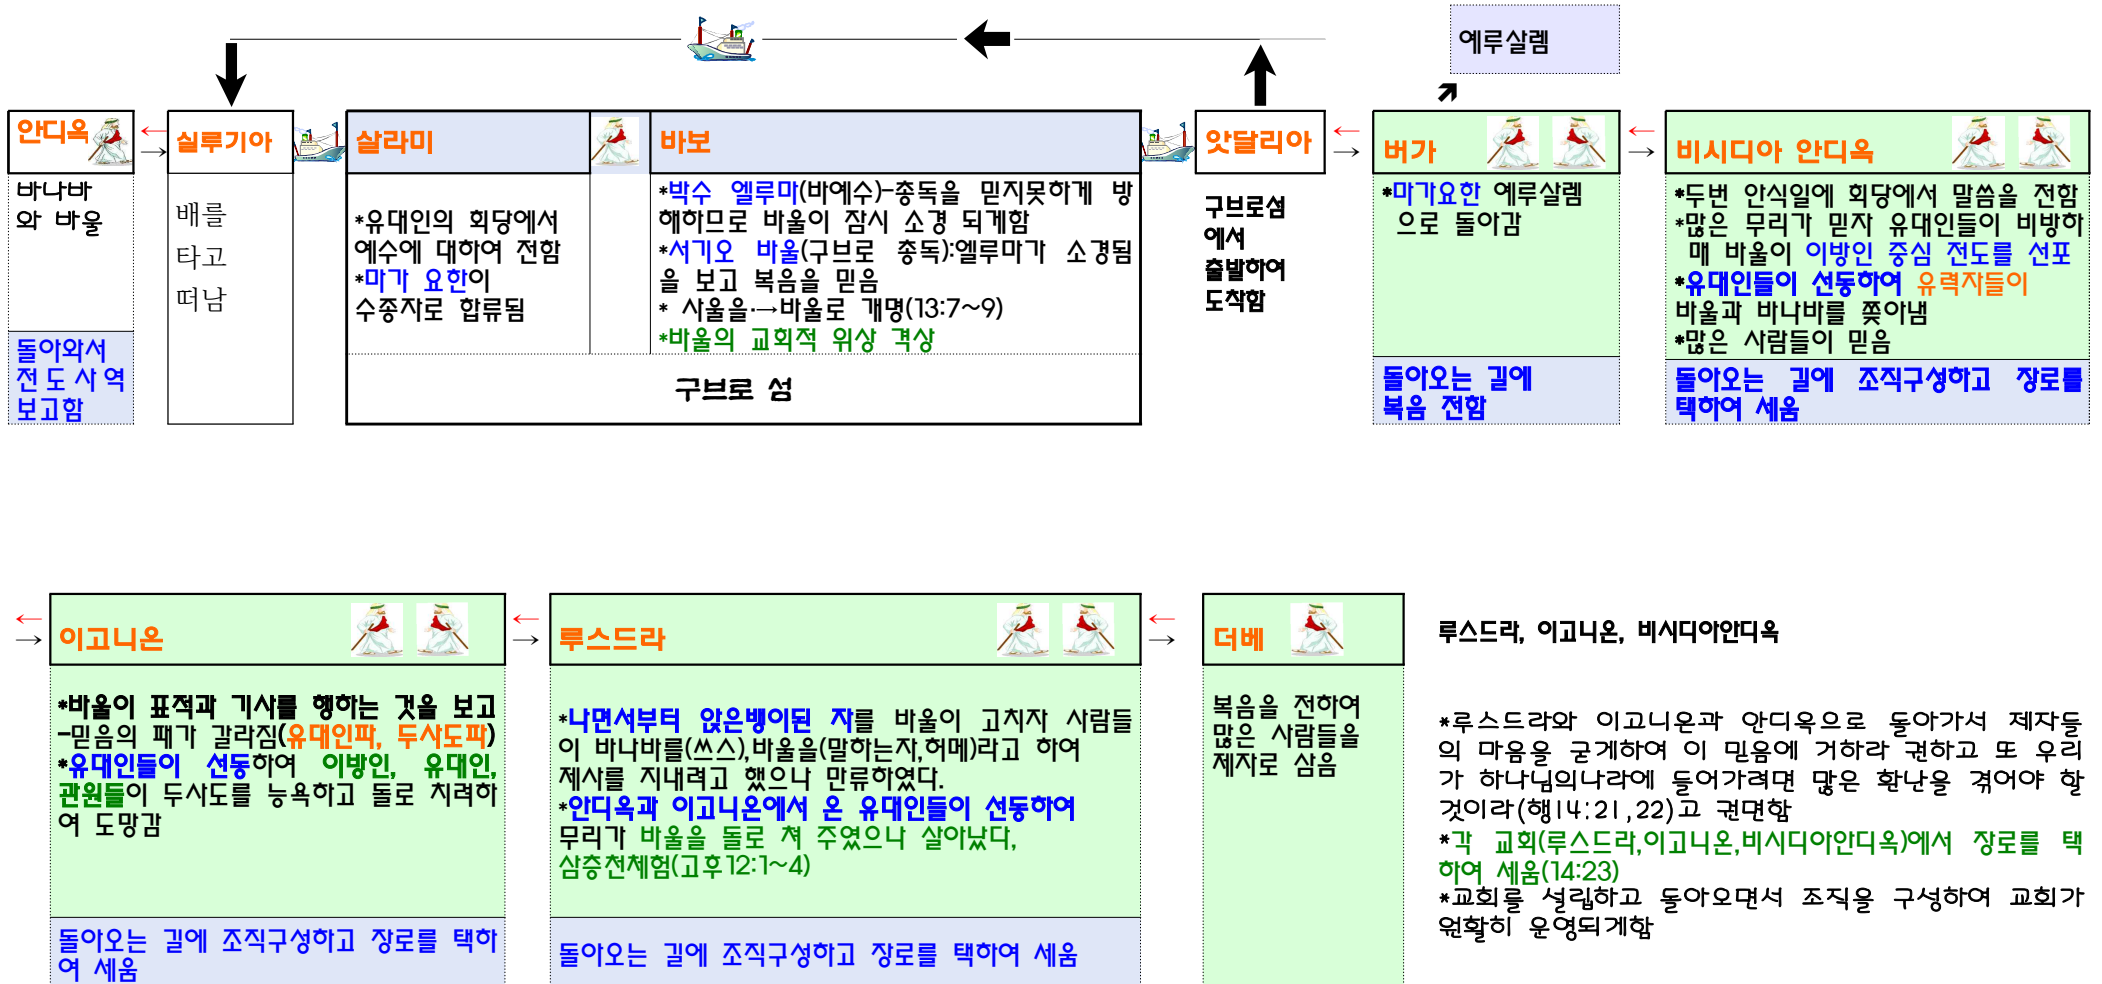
예루살렘

안디옥

바나바와 바울

돌아와서 전도사역 보고함

실루기아

배를 타고 떠남

살라미

*유대인의 회당에서 예수에 대하여 전함
*마가 요한이 수종자로 합류됨

바보

*박수 엘루마(바예수)-총독을 믿지못하게 방해하므로 바울이 잠시 소경 되게함
*서기오 바울(구브로 총독):엘루마가 소경됨을 보고 복음을 믿음
* 사울을→바울로 개명(13:7~9)
*바울의 교회적 위상 격상

구브로 섬

앗달리아

구브로섬에서 출발하여 도착함

버가

*마가요한 예루살렘으로 돌아감

돌아오는 길에 복음 전함

비시디아 안디옥

*두번 안식일에 회당에서 말씀을 전함
*많은 무리가 믿자 유대인들이 비방하매 바울이 이방인 중심 전도를 선포
*유대인들이 선동하여 유력자들이 바울과 바나바를 쫒아냄
*많은 사람들이 믿음

돌아오는 길에 조직구성하고 장로를 택하여 세움

이고니온

*바울이 표적과 기사를 행하는 것을 보고 -믿음의 패가 갈라짐(유대인파, 두사도파)
*유대인들이 선동하여 이방인, 유대인, 관원들이 두사도를 능욕하고 돌로 치려하여 도망감

돌아오는 길에 조직구성하고 장로를 택하여 세움

루스드라

*나면서부터 앉은뱅이된 자를 바울이 고치자 사람들이 바나바를(쓰스),바울을(말하는자,허메)라고 하여 제사를 지내려고 했으나 만류하였다.
*안디옥과 이고니온에서 온 유대인들이 선동하여 무리가 바울을 돌로 쳐 주였으나 살아났다, 삼층천체험(고후12:1~4)

돌아오는 길에 조직구성하고 장로를 택하여 세움

더베

복음을 전하여 많은 사람들을 제자로 삼음

루스드라, 이고니온, 비시디아안디옥

*루스드라와 이고니온과 안디옥으로 돌아가서 제자들의 마음을 굳게하여 이 믿음에 거하라 권하고 또 우리가 하나님의나라에 들어가려면 많은 환난을 겪어야 할 것이라(행14:21,22)고 권면함
*각 교회(루스드라,이고니온,비시디아안디옥)에서 장로를 택하여 세움(14:23)
*교회를 설립하고 돌아오면서 조직을 구성하여 교회가 원활히 운영되게함